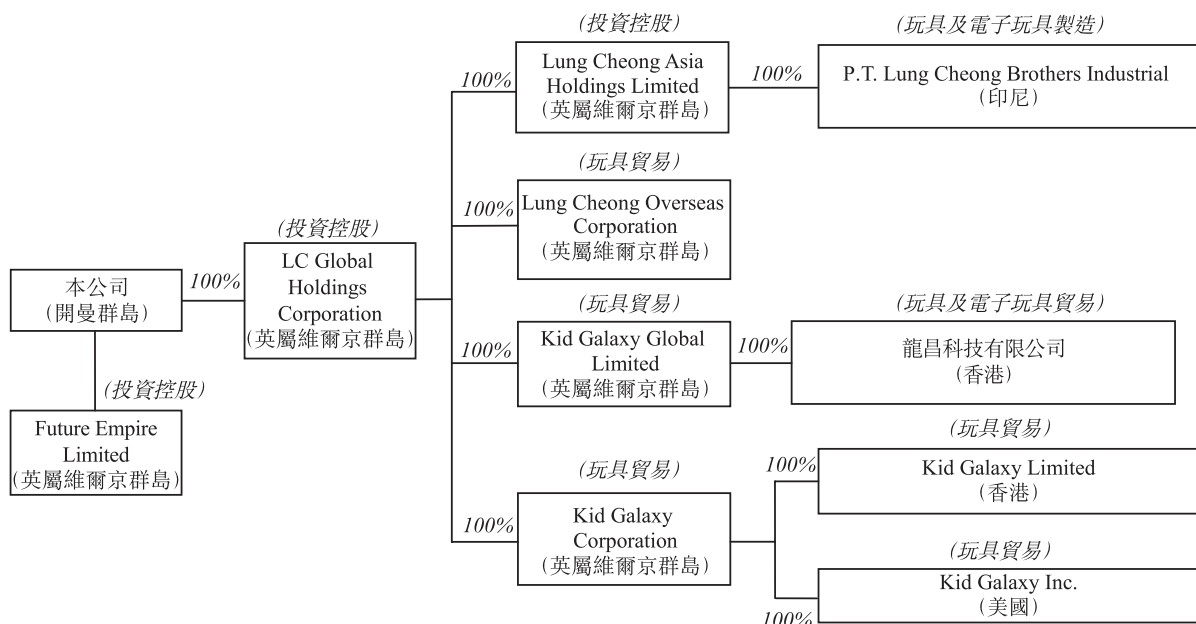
本公司
(開曼群島)

(投資控股)
Future Empire Limited
(英屬維爾京群島)

100%

(投資控股)
LC Global Holdings Corporation
(英屬維爾京群島)

100%
(投資控股)
Lung Cheong Asia Holdings Limited
(英屬維爾京群島)

100%
(玩具及電子玩具製造)
P.T. Lung Cheong Brothers Industrial
(印尼)

100%
(玩具貿易)
Lung Cheong Overseas Corporation
(英屬維爾京群島)

100%
(玩具貿易)
Kid Galaxy Global Limited
(英屬維爾京群島)

100%
(玩具及電子玩具貿易)
龍昌科技有限公司
(香港)

100%
(玩具貿易)
Kid Galaxy Corporation
(英屬維爾京群島)

100%
(玩具貿易)
Kid Galaxy Limited
(香港)

100%
(玩具貿易)
Kid Galaxy Inc.
(美國)